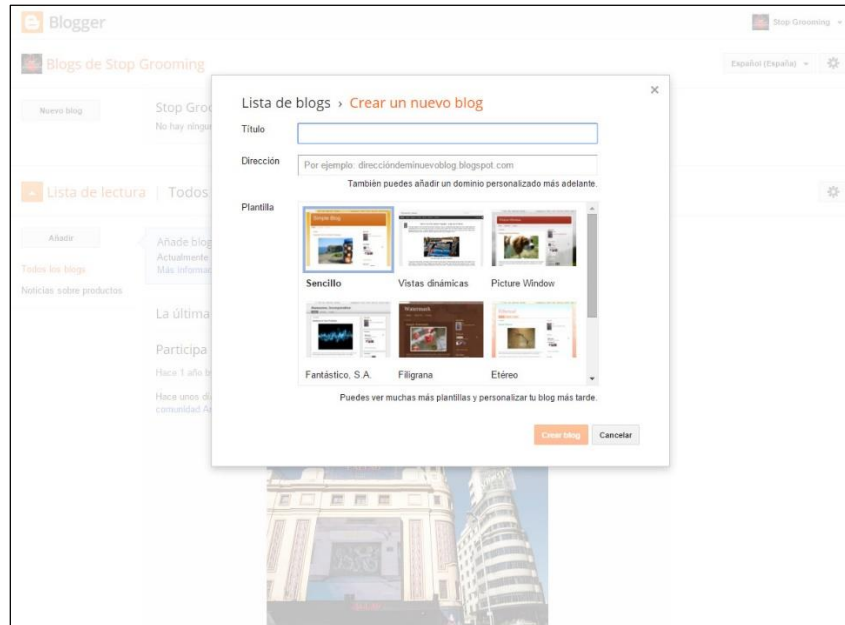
Blogger

Stop Grooming

Blogs de Stop Grooming

Español (España)

Nuevo blog

Stop Groo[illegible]

No hay ningu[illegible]

Lista de lectura | Todos

Añadir

Todos los blogs

Noticias sobre productos

Añade blog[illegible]

Actualmente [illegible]

Más informa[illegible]

La última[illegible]

Participa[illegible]

Hace 1 año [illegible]

Hace unos d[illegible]

comunidad A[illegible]

Lista de blogs › Crear un nuevo blog

×

Título

Dirección

Por ejemplo: direccióndeminuevoblog.blogspot.com

También puedes añadir un dominio personalizado más adelante.

Plantilla

Sencillo

Vistas dinámicas

Picture Window

Fantástico, S.A.

Filigrana

Etéreo

Puedes ver muchas más plantillas y personalizar tu blog más tarde.

Crear blog

Cancelar